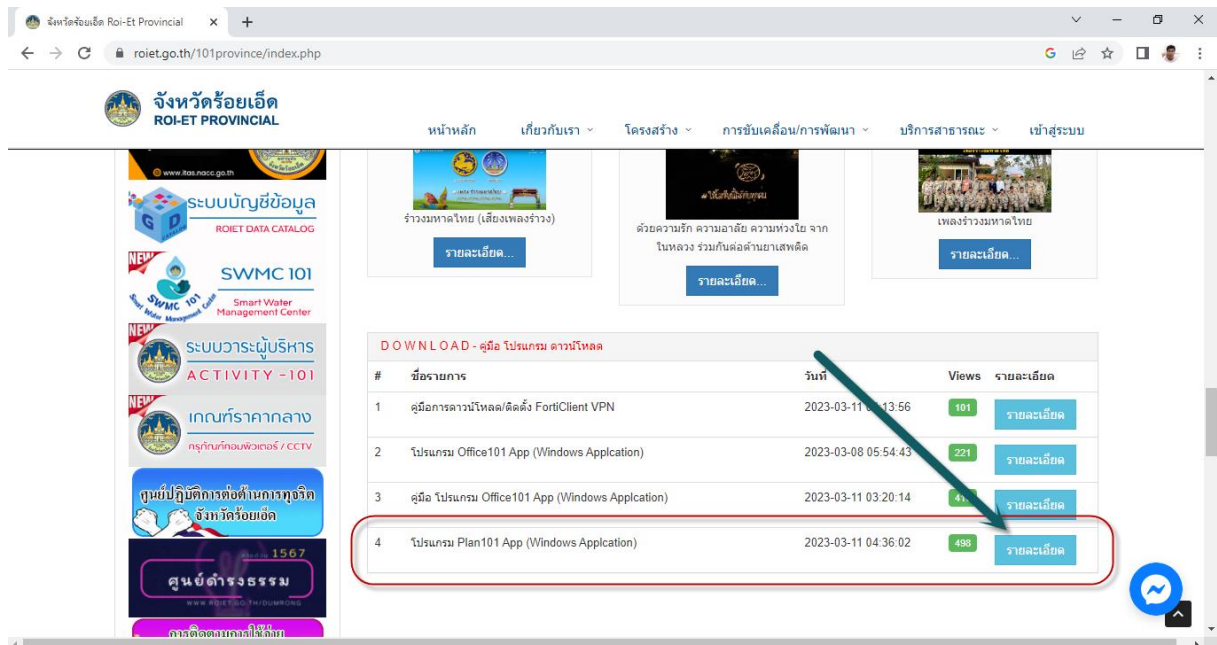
จังหวัดร้อยเอ็ด Roi-Et Provincial ×

roiet.go.th/101province/index.php

จังหวัดร้อยเอ็ด
ROI-ET PROVINCIAL

หน้าหลัก เกี่ยวกับเรา โครงสร้าง การขับเคลื่อน/การพัฒนา บริการสาธารณะ เข้าสู่ระบบ

www.itas.nacc.go.th

ระบบบัญชีข้อมูล
ROIET DATA CATALOG

SWMC 101
Smart Water Management Center

ระบบวาระผู้บริหาร
ACTIVITY -101

เกณฑ์ราคากลาง
ครุภัณฑ์คอมพิวเตอร์ / CCTV

ศูนย์ปฏิบัติการต่อต้านการทุจริต จังหวัดร้อยเอ็ด

1567
ศูนย์ดำรงธรรม
WWW.ROIET.GO.TH/DUMRONG

ร่าวงมหาดไทย (เสียงเพลงร่าวง)
รายละเอียด...

ด้วยความรัก ความอาลัย ความห่วงใย จากในหลวง ร่วมกันต่อต้านยาเสพติด
รายละเอียด...

เพลงร่าวงมหาดไทย
รายละเอียด...

DOWNLOAD - คู่มือ โปรแกรม ดาวน์โหลด

| # | ชื่อรายการ | วันที่ | Views | รายละเอียด |
|---|---|---|---|---|
| 1 | คู่มือการดาวน์โหลด/ติดตั้ง FortiClient VPN | 2023-03-11 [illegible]:13:56 | 101 | รายละเอียด |
| 2 | โปรแกรม Office101 App (Windows Applcation) | 2023-03-08 05:54:43 | 221 | รายละเอียด |
| 3 | คู่มือ โปรแกรม Office101 App (Windows Applcation) | 2023-03-11 03:20:14 | 41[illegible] | รายละเอียด |
| 4 | โปรแกรม Plan101 App (Windows Applcation) | 2023-03-11 04:36:02 | 498 | รายละเอียด |